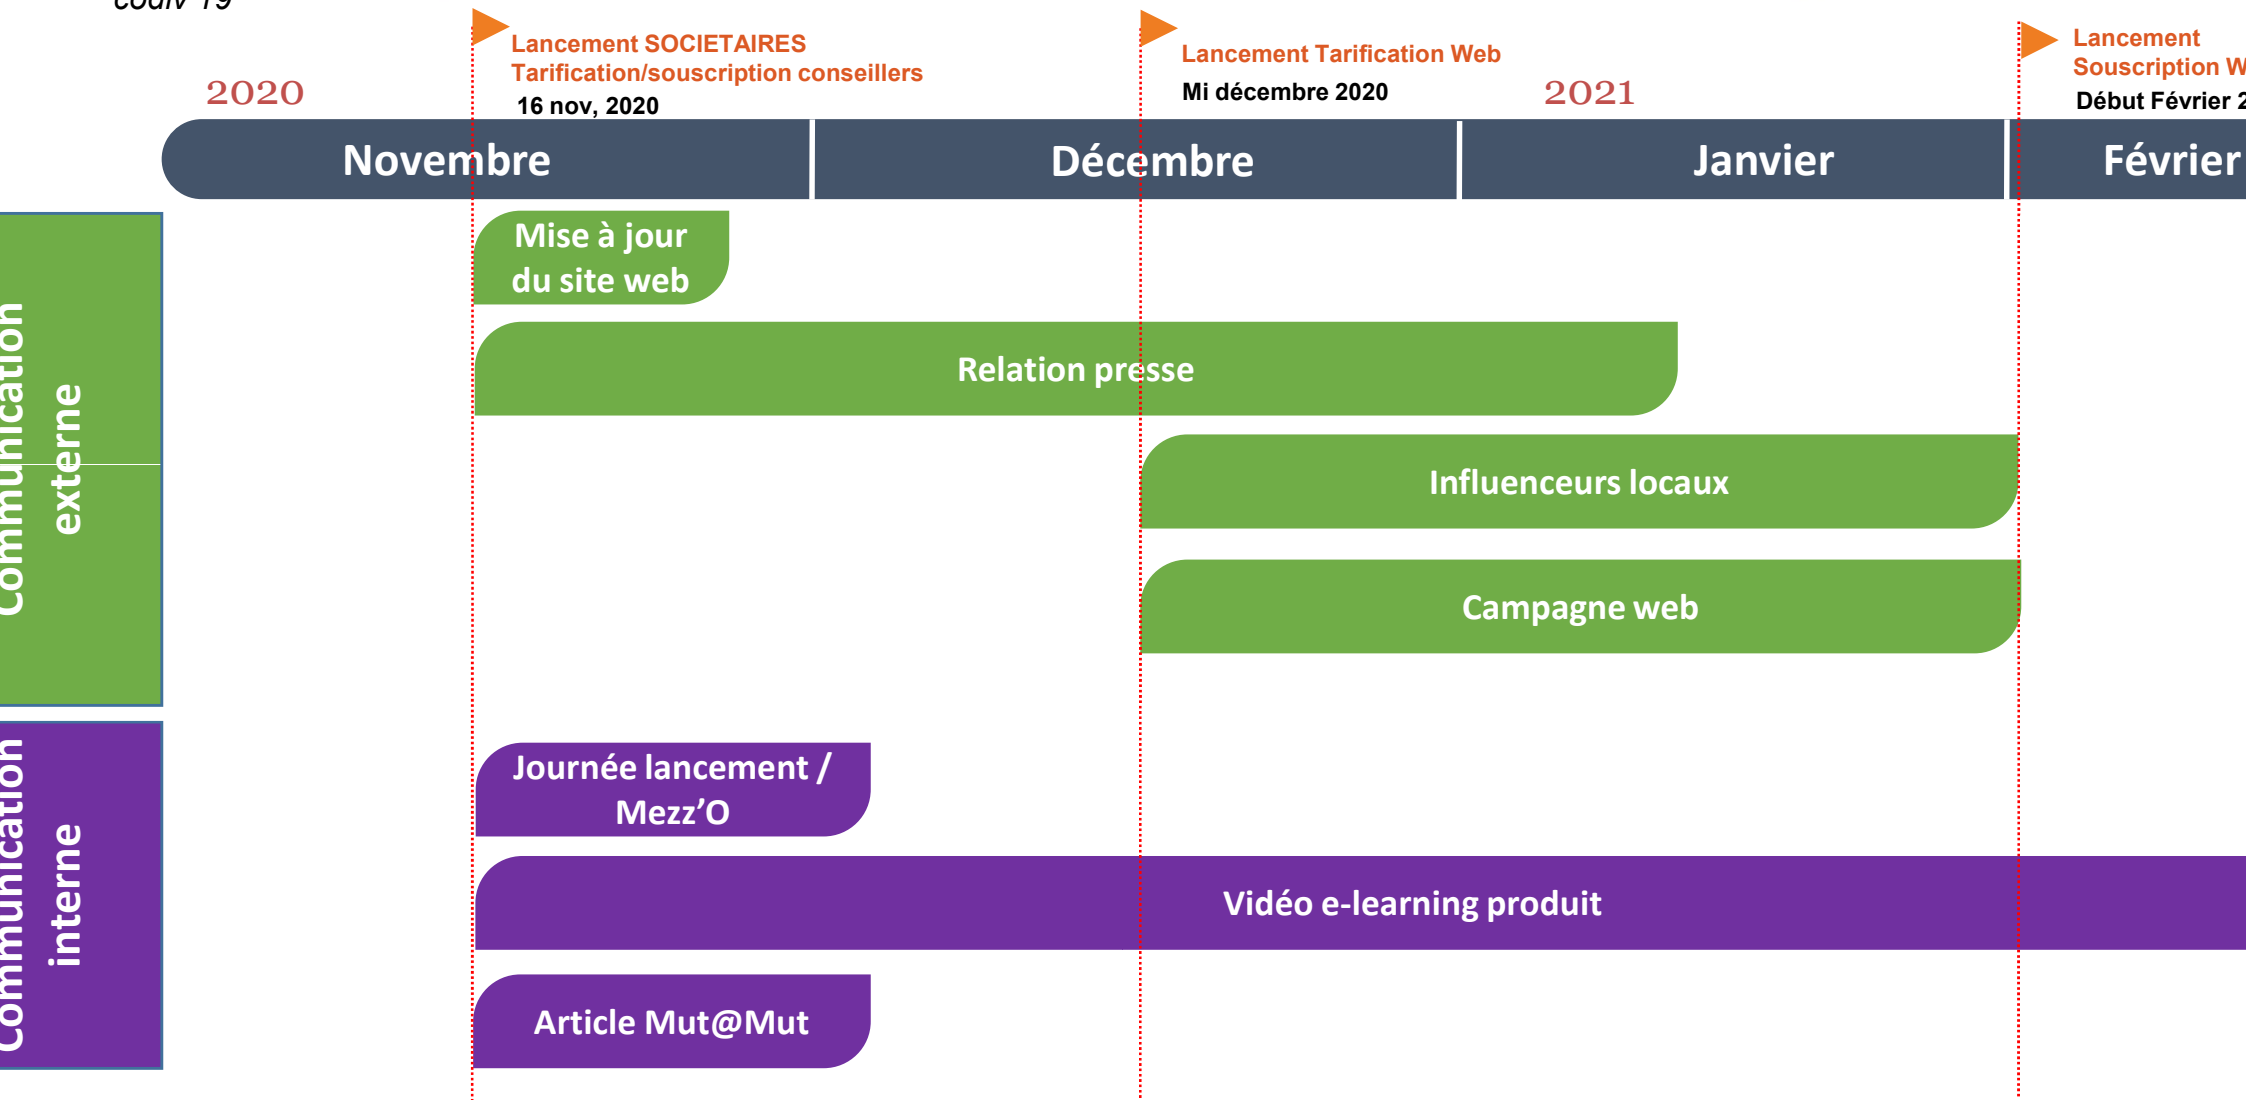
codiv 19

2020

Lancement SOCIETAIRES
Tarification/souscription conseillers
16 nov, 2020

Lancement Tarification Web
Mi décembre 2020

2021

Lancement
Souscription W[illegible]
Début Février 2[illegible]

| Novembre | Décembre | Janvier | Février |
|---|---|---|---|

Communication externe

Mise à jour du site web

Relation presse

Influenceurs locaux

Campagne web

Communication interne

Journée lancement / Mezz'O

Vidéo e-learning produit

Article Mut@Mut